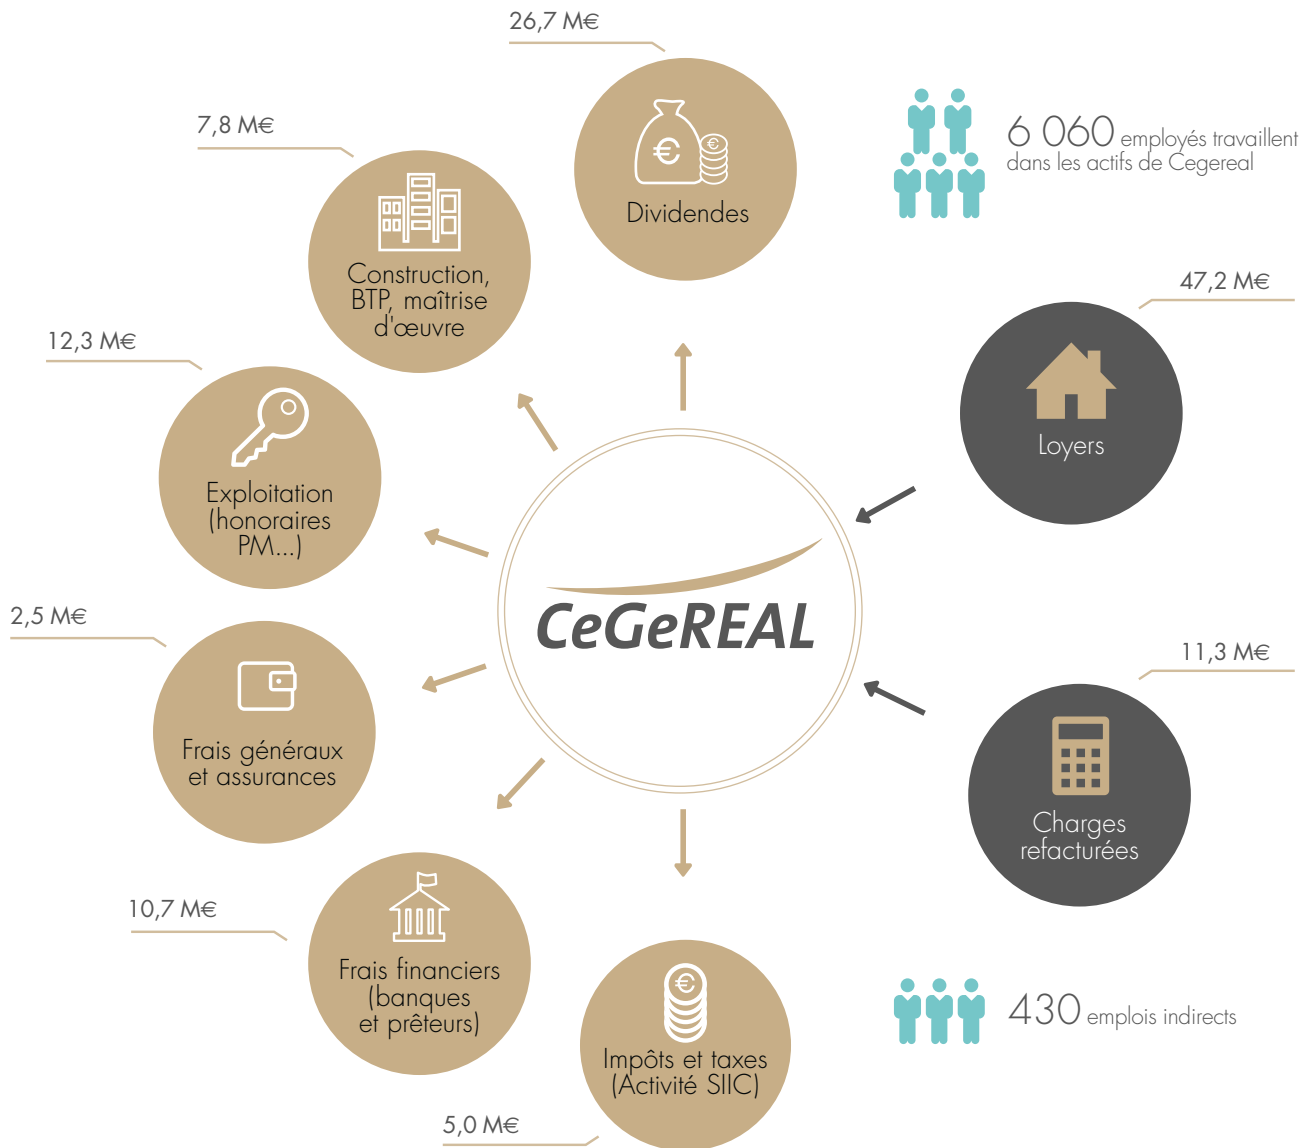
26,7 M€

Dividendes

7,8 M€

Construction, BTP, maîtrise d'œuvre

6 060 employés travaillent dans les actifs de Cegereal

47,2 M€

Loyers

12,3 M€

Exploitation (honoraires PM...)

CeGeREAL

2,5 M€

Frais généraux et assurances

11,3 M€

Charges refacturées

10,7 M€

Frais financiers (banques et prêteurs)

Impôts et taxes (Activité SIIC)

430 emplois indirects

5,0 M€